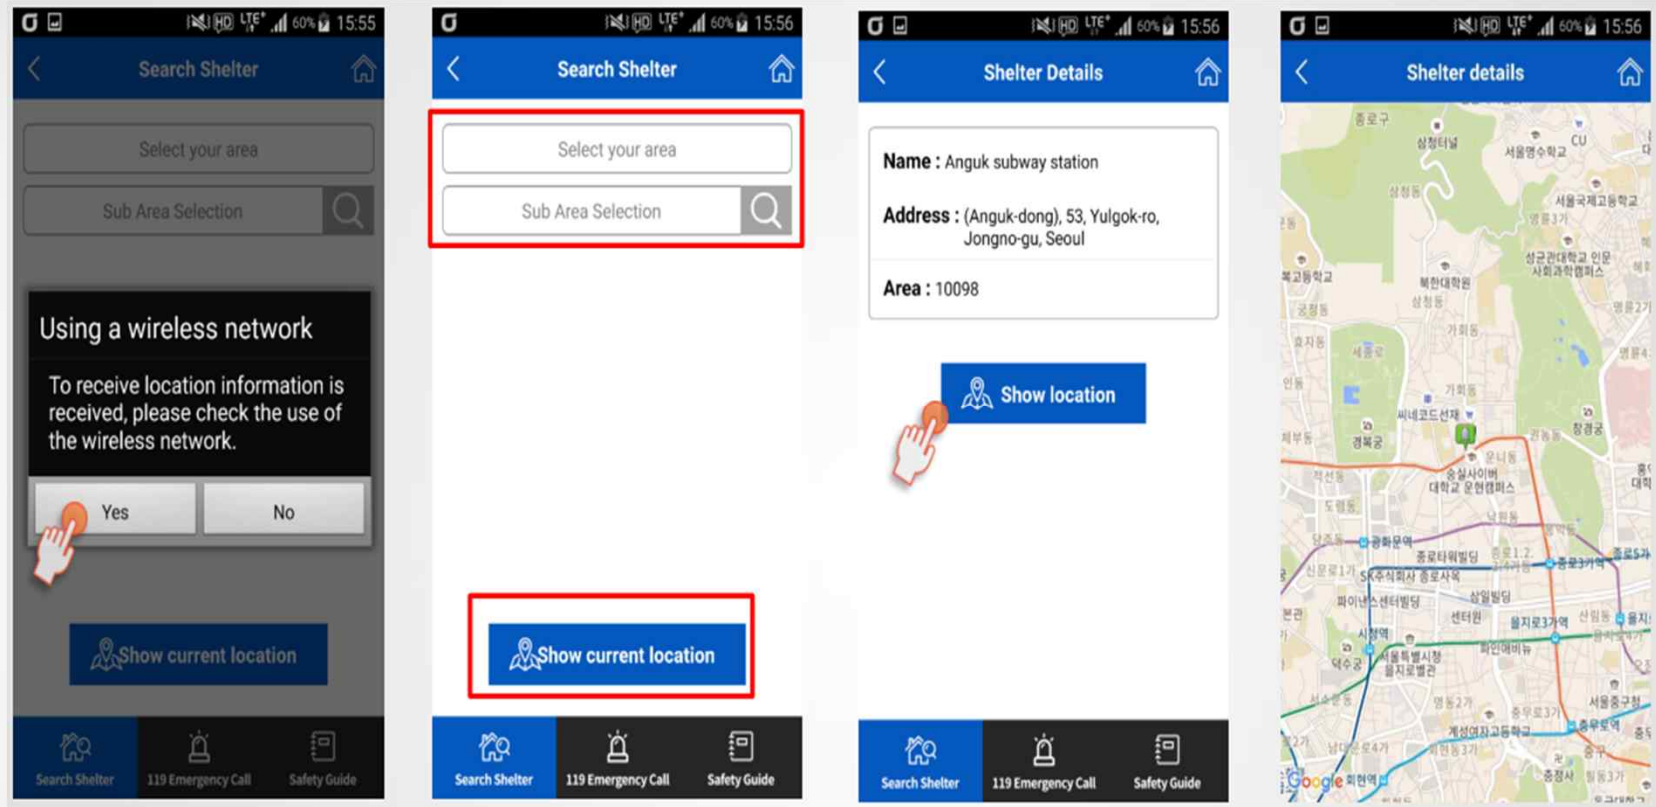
HD LTE 60% 15:55

Search Shelter

Select your area

Sub Area Selection

Using a wireless network

To receive location information is received, please check the use of the wireless network.

Yes

No

Show current location

Search Shelter

119 Emergency Call

Safety Guide

HD LTE 60% 15:56

Search Shelter

Select your area

Sub Area Selection

Show current location

Search Shelter

119 Emergency Call

Safety Guide

HD LTE 60% 15:56

Shelter Details

Name : Anguk subway station

Address : (Anguk-dong), 53, Yulgok-ro, Jongno-gu, Seoul

Area : 10098

Show location

Search Shelter

119 Emergency Call

Safety Guide

HD LTE 60% 15:56

Shelter details

종로구

삼청터널

서울영수학교

CU

삼청동

서울국제고등학교

북한대학원

성균관대학교 인문사회과학캠퍼스

삼청동

가회동

세종로

가회동

씨네코드선재

경복궁

창경궁

안국역

대학교 운현캠퍼스

광화문역

종로타워빌딩

종로3가역

SK주식회사 종로사옥

파이낸스센터빌딩

삼일빌딩

센터원

을지로3가역

시청역

서울특별시청

덕수궁

을지로별관

계성여자고등학교

Google

회현역